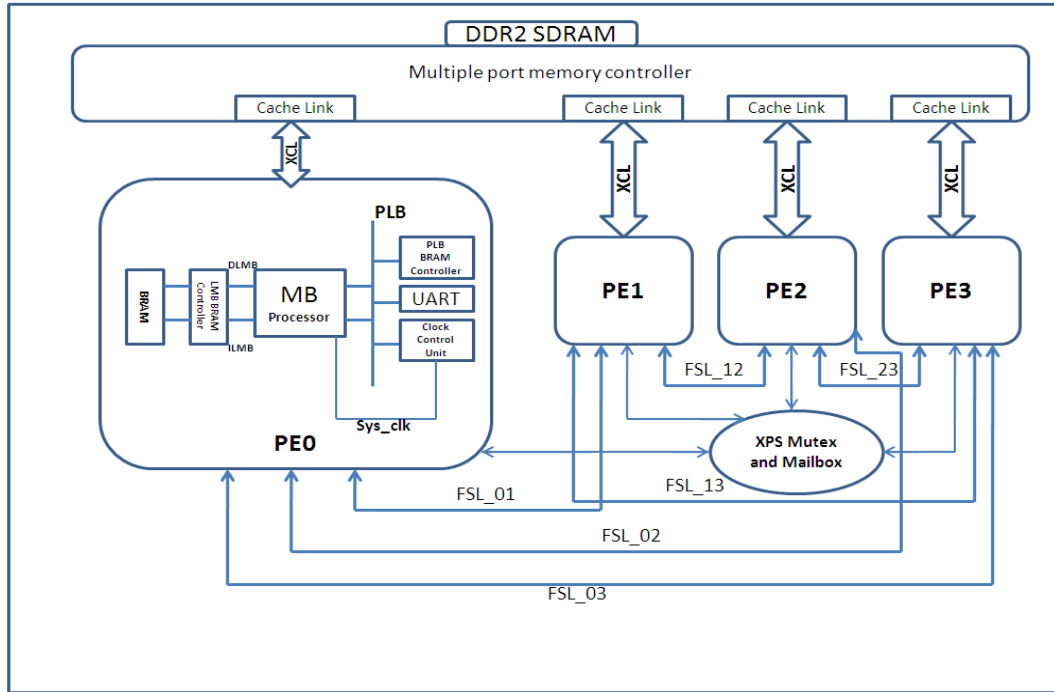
DDR2 SDRAM

Multiple port memory controller

Cache Link

Cache Link

Cache Link

Cache Link

XCL

XCL

XCL

XCL

PLB

BRAM

LMB BRAM Controller

DLMB

ILMB

MB Processor

PLB BRAM Controller

UART

Clock Control Unit

Sys_clk

PE0

PE1

PE2

PE3

FSL_12

FSL_23

XPS Mutex and Mailbox

FSL_01

FSL_13

FSL_02

FSL_03